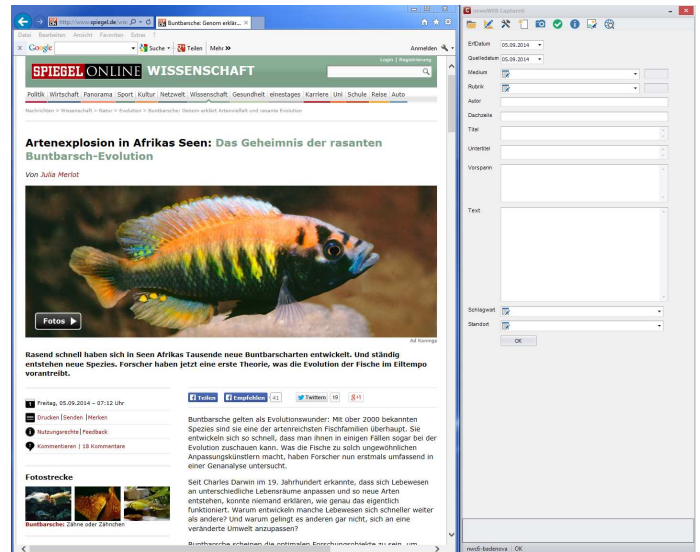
http://www.spiegel.de/wis
Buntbarsche: Genom erklär... ×

Datei Bearbeiten Ansicht Favoriten Extras

× Google Suche Teilen Mehr » Anmelden

SPIEGEL ONLINE WISSENSCHAFT

Login | Registrierung

Politik Wirtschaft Panorama Sport Kultur Netzwelt Wissenschaft Gesundheit einestages Karriere Uni Schule Reise Auto

Nachrichten > Wissenschaft > Natur > Evolution > Buntbarsche: Genom erklärt Artenvielfalt und rasante Evolution

Artenexplosion in Afrikas Seen: Das Geheimnis der rasanten Buntbarsch-Evolution

Von Julia Merlot

Fotos

Ad Konings

Rasend schnell haben sich in Seen Afrikas Tausende neue Buntbarscharten entwickelt. Und ständig entstehen neue Spezies. Forscher haben jetzt eine erste Theorie, was die Evolution der Fische im Eiltempo vorantreibt.

Freitag, 05.09.2014 – 07:12 Uhr

Drucken | Senden | Merken

Nutzungsrechte | Feedback

Kommentieren | 18 Kommentare

Fotostrecke

Buntbarsche: Zähne oder Zähnchen

Teilen Empfehlen 41 Twittern 19 +1

Buntbarsche gelten als Evolutionswunder: Mit über 2000 bekannten Spezies sind sie eine der artenreichsten Fischfamilien überhaupt. Sie entwickeln sich so schnell, dass man ihnen in einigen Fällen sogar bei der Evolution zuschauen kann. Was die Fische zu solch ungewöhnlichen Anpassungskünstlern macht, haben Forscher nun erstmals umfassend in einer Genanalyse untersucht.

Seit Charles Darwin im 19. Jahrhundert erkannte, dass sich Lebewesen an unterschiedliche Lebensräume anpassen und so neue Arten entstehen, konnte niemand erklären, wie genau das eigentlich funktioniert. Warum entwickeln manche Lebewesen sich schneller weiter als andere? Und warum gelingt es anderen gar nicht, sich an eine veränderte Umwelt anzupassen?

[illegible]

newsWEB Capture

ErfDatum 05.09.2014
Quelledatum 05.09.2014
Medium
Rubrik
Autor
Dachzeile
Titel
Untertitel
Vorspann
Text
Schlagwort
Standort
OK

nwc6-badenova | OK